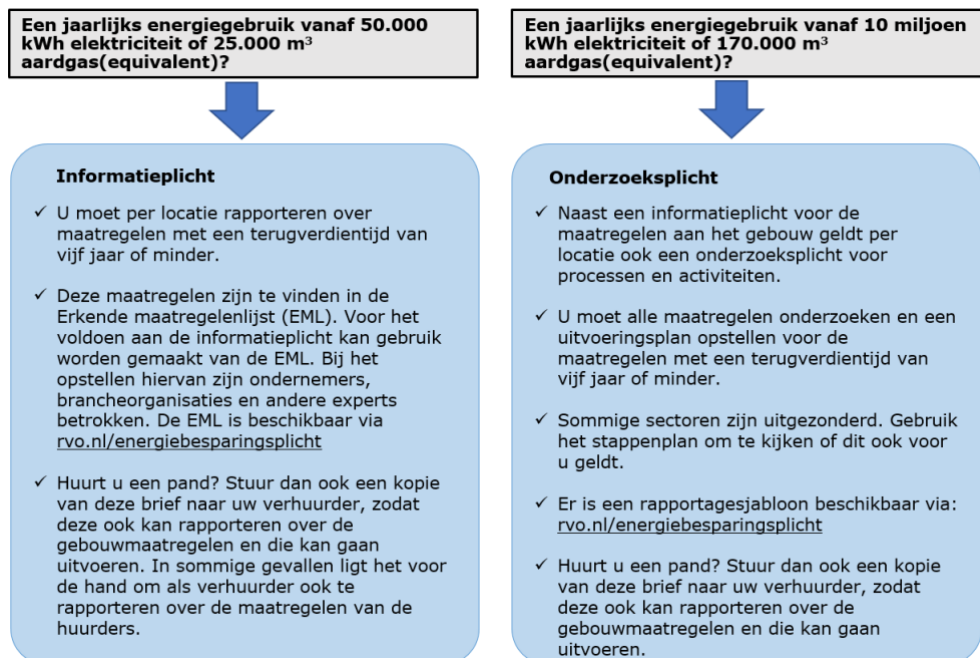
Een jaarlijks energiegebruik vanaf 50.000 kWh elektriciteit of 25.000 m$^3$ aardgas(equivalent)?

Informatieplicht

✓ U moet per locatie rapporteren over maatregelen met een terugverdientijd van vijf jaar of minder.

✓ Deze maatregelen zijn te vinden in de Erkende maatregelenlijst (EML). Voor het voldoen aan de informatieplicht kan gebruik worden gemaakt van de EML. Bij het opstellen hiervan zijn ondernemers, brancheorganisaties en andere experts betrokken. De EML is beschikbaar via rvo.nl/energiebesparingsplicht

✓ Huurt u een pand? Stuur dan ook een kopie van deze brief naar uw verhuurder, zodat deze ook kan rapporteren over de gebouwmaatregelen en die kan gaan uitvoeren. In sommige gevallen ligt het voor de hand om als verhuurder ook te rapporteren over de maatregelen van de huurders.

Een jaarlijks energiegebruik vanaf 10 miljoen kWh elektriciteit of 170.000 m$^3$ aardgas(equivalent)?

Onderzoeksplicht

✓ Naast een informatieplicht voor de maatregelen aan het gebouw geldt per locatie ook een onderzoeksplicht voor processen en activiteiten.

✓ U moet alle maatregelen onderzoeken en een uitvoeringsplan opstellen voor de maatregelen met een terugverdientijd van vijf jaar of minder.

✓ Sommige sectoren zijn uitgezonderd. Gebruik het stappenplan om te kijken of dit ook voor u geldt.

✓ Er is een rapportagesjabloon beschikbaar via: rvo.nl/energiebesparingsplicht

✓ Huurt u een pand? Stuur dan ook een kopie van deze brief naar uw verhuurder, zodat deze ook kan rapporteren over de gebouwmaatregelen en die kan gaan uitvoeren.